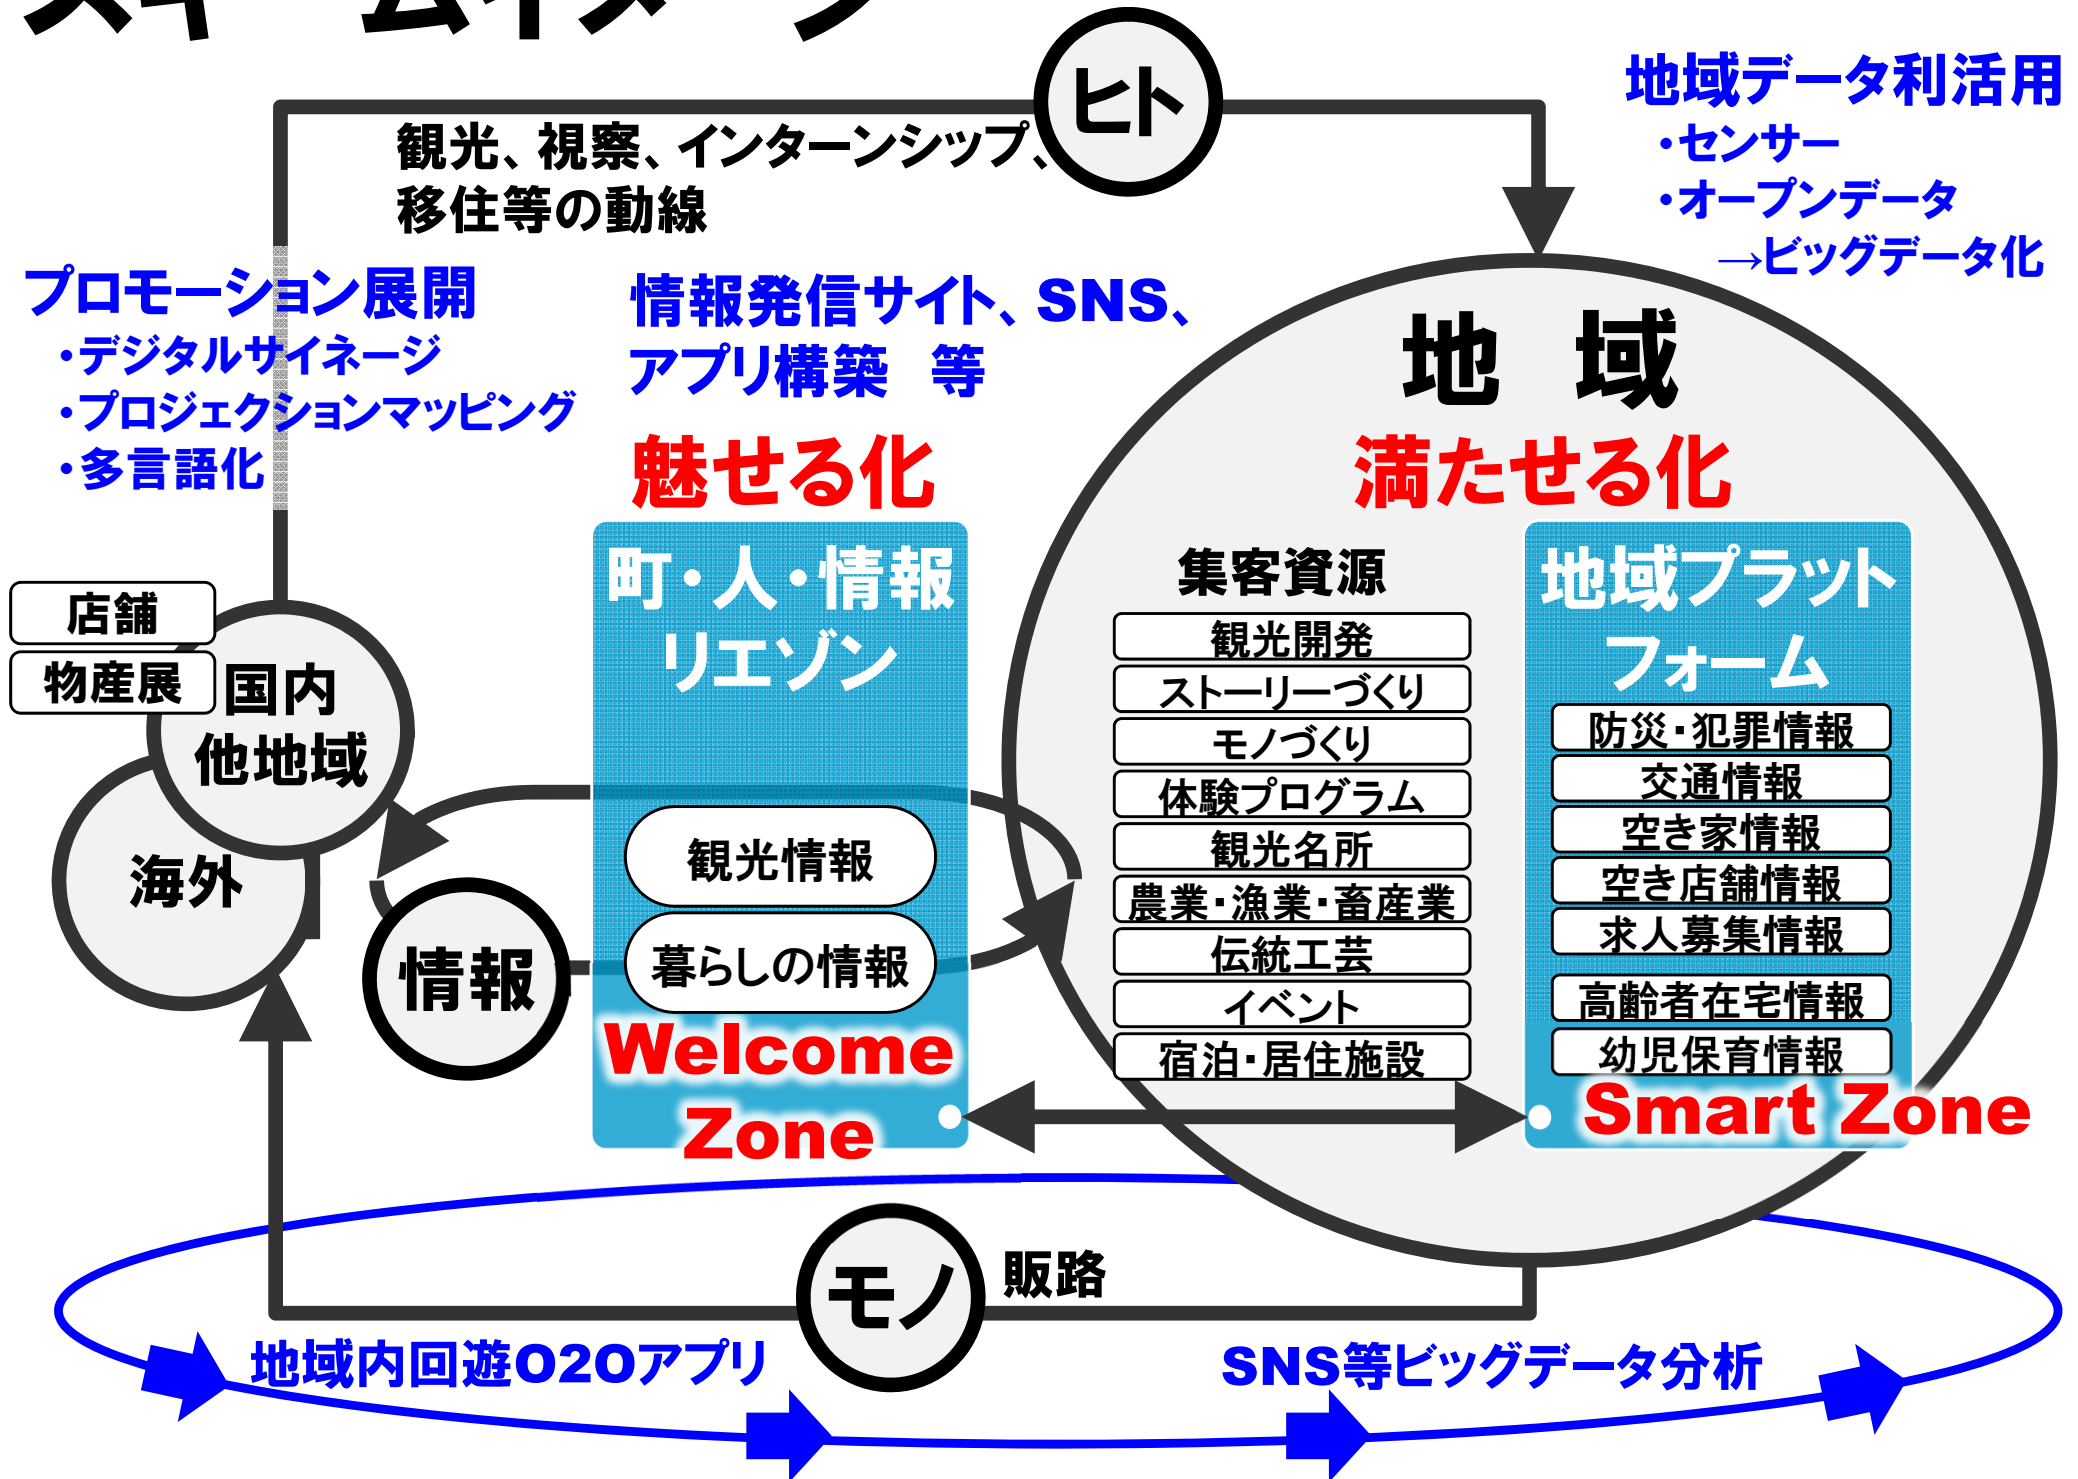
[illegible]

ヒト

観光、視察、インターンシップ、移住等の動線

地域データ利活用
・センサー
・オープンデータ
→ビッグデータ化

プロモーション展開
・デジタルサイネージ
・プロジェクションマッピング
・多言語化

情報発信サイト、SNS、アプリ構築　等

地　域

魅せる化

満たせる化

町・人・情報リエゾン

観光情報

暮らしの情報

Welcome Zone

集客資源

観光開発
ストーリーづくり
モノづくり
体験プログラム
観光名所
農業・漁業・畜産業
伝統工芸
イベント
宿泊・居住施設

地域プラットフォーム

防災・犯罪情報
交通情報
空き家情報
空き店舗情報
求人募集情報
高齢者在宅情報
幼児保育情報

Smart Zone

店舗
物産展
国内
他地域
海外

情報

モノ

販路

地域内回遊O2Oアプリ

SNS等ビッグデータ分析